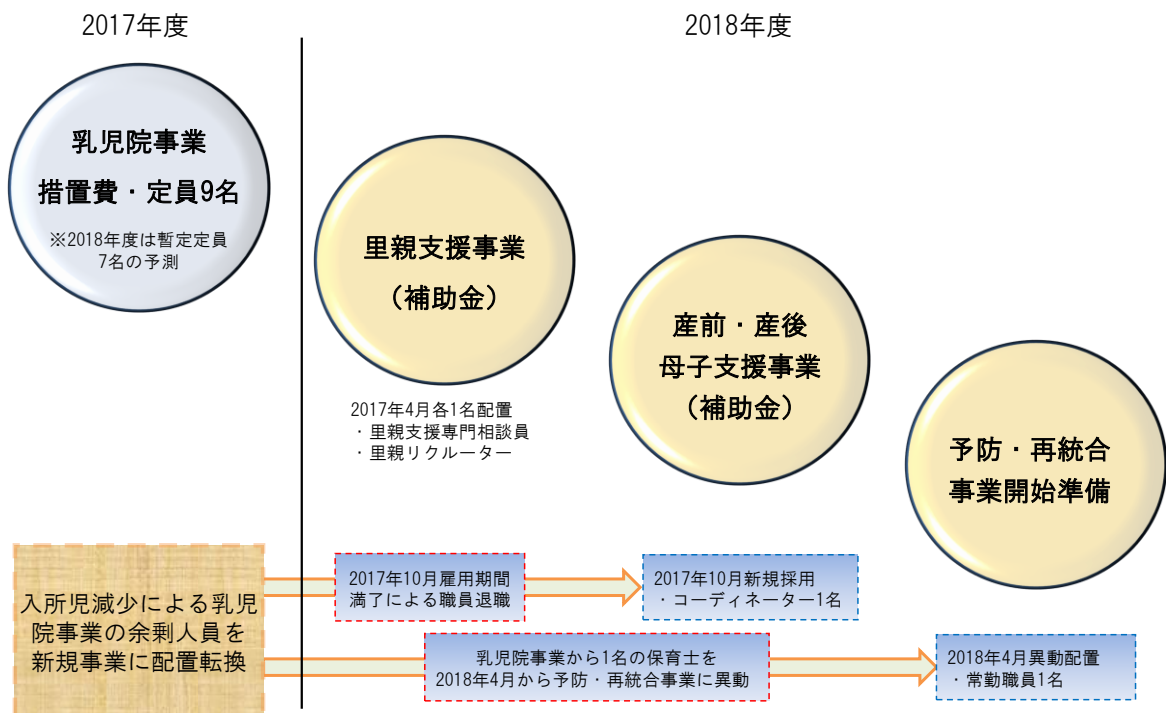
2017年度

2018年度

乳児院事業
措置費・定員9名
※2018年度は暫定定員7名の予測

里親支援事業
（補助金）

2017年4月各1名配置
・里親支援専門相談員
・里親リクルーター

産前・産後
母子支援事業
（補助金）

予防・再統合
事業開始準備

入所児減少による乳児院事業の余剰人員を新規事業に配置転換

2017年10月雇用期間満了による職員退職

2017年10月新規採用
・コーディネーター1名

乳児院事業から1名の保育士を
2018年4月から予防・再統合事業に異動

2018年4月異動配置
・常勤職員1名